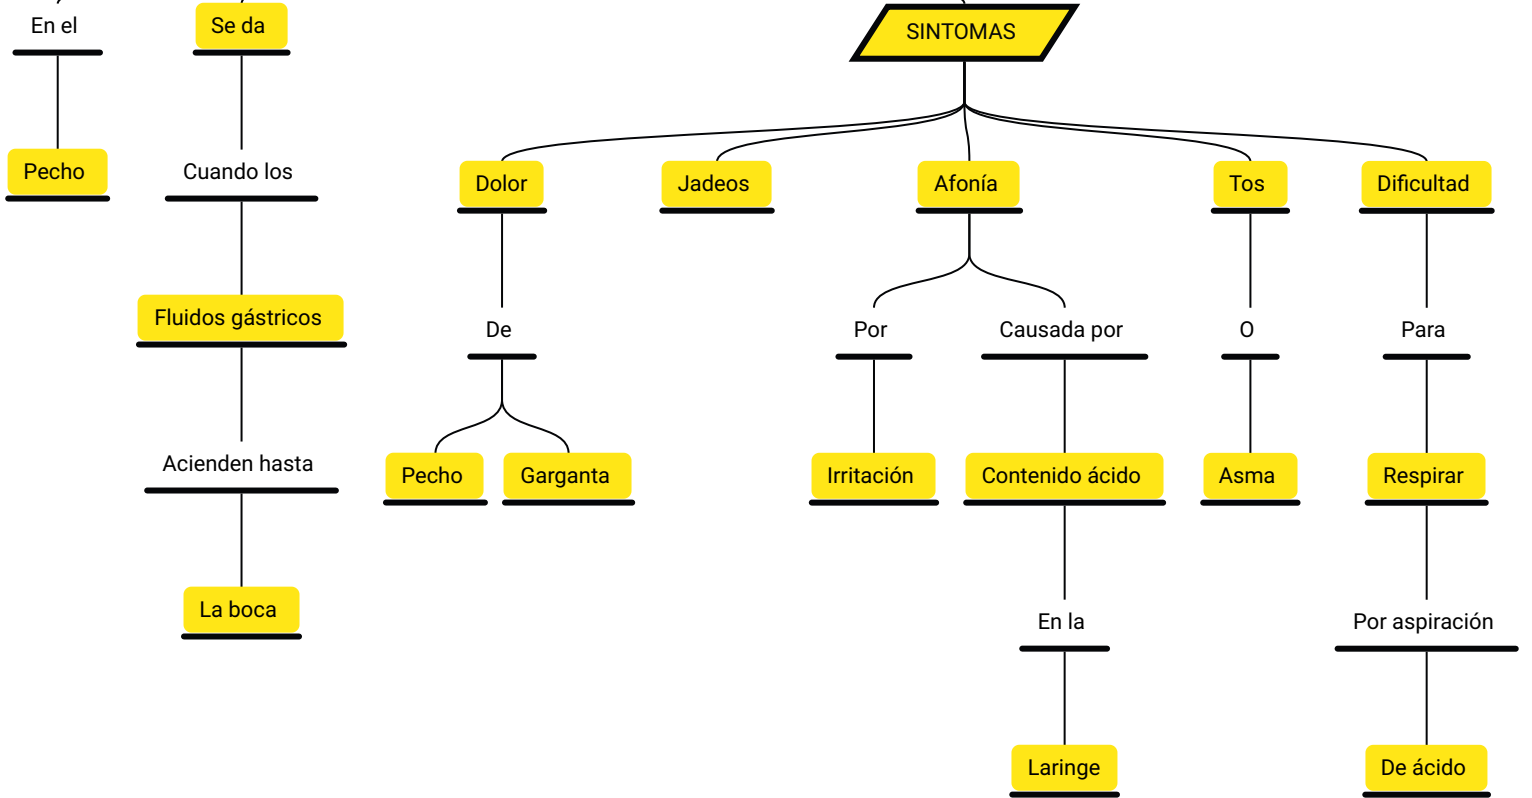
En el

Pecho

Se da

Cuando los

Fluidos gástricos

Acienden hasta

La boca

SINTOMAS

Dolor

De

Pecho

Garganta

Jadeos

Afonía

Por

Irritación

Causada por

Contenido ácido

En la

Laringe

Tos

O

Asma

Dificultad

Para

Respirar

Por aspiración

De ácido